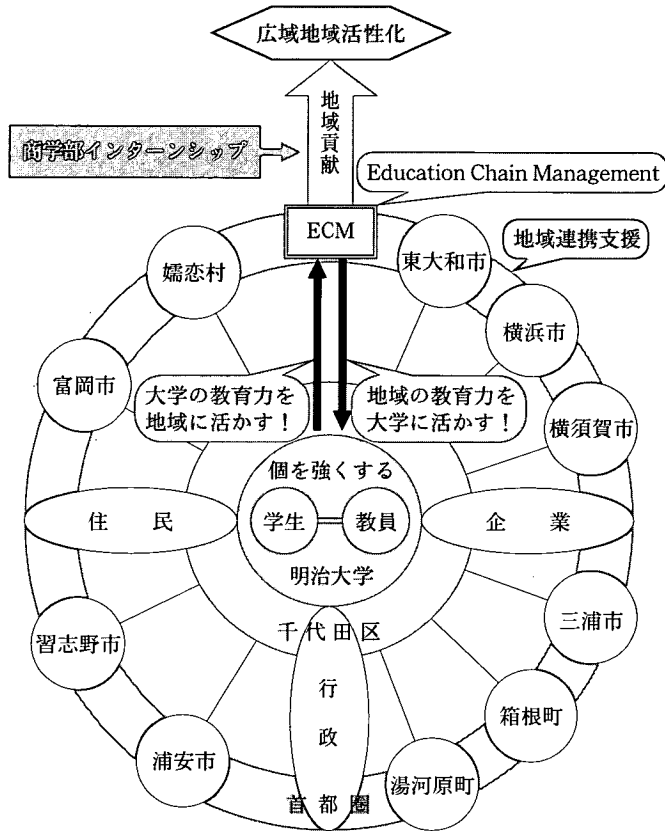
広域地域活性化

地域貢献

商学部インターンシップ

Education Chain Management

ECM

地域連携支援

嬬恋村

東大和市

横浜市

富岡市

大学の教育力を地域に活かす！

地域の教育力を大学に活かす！

横須賀市

個を強くする

学生

教員

明治大学

住　民

企　業

三浦市

千代田区

習志野市

行

政

箱根町

浦安市

湯河原町

首都圏